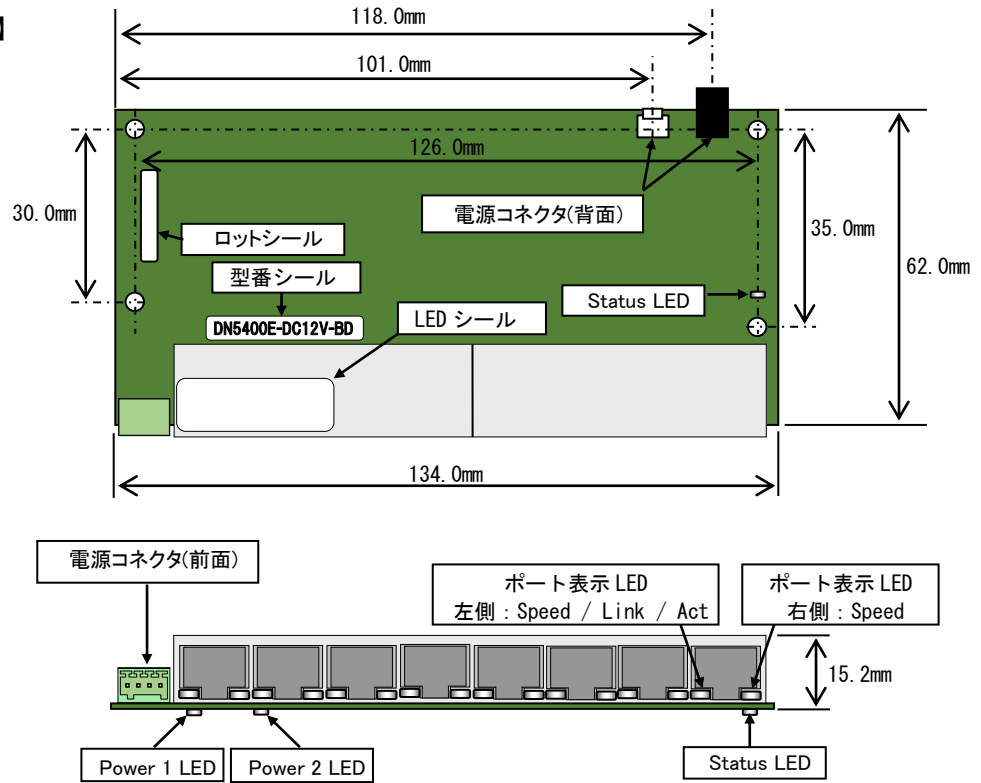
118.0mm

101.0mm

126.0mm

30.0mm

35.0mm

62.0mm

電源コネクタ(背面)

ロットシール

型番シール

DN5400E-DC12V-BD

LED シール

Status LED

134.0mm

電源コネクタ(前面)

ポート表示 LED
左側：Speed / Link / Act

ポート表示 LED
右側：Speed

15.2mm

Power 1 LED

Power 2 LED

Status LED